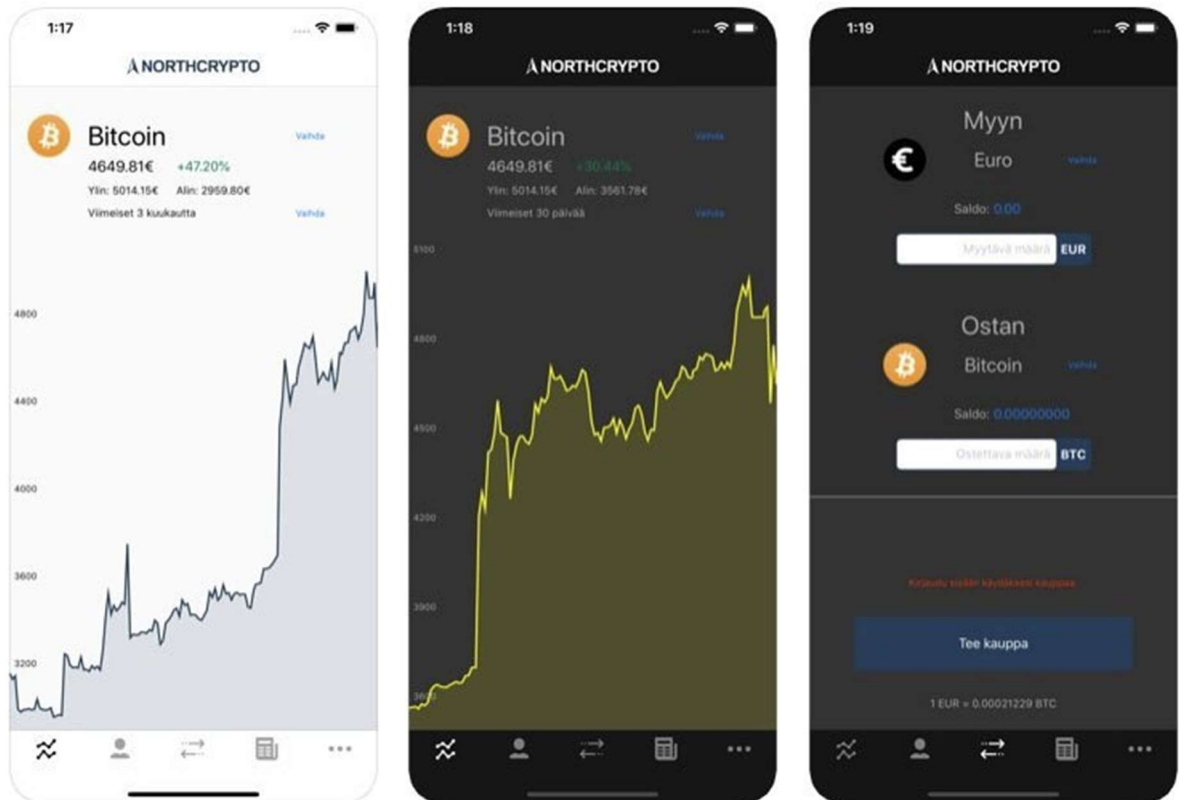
1:17

NORTHCRYPTO

Bitcoin
Vaihda
4649.81€ +47.20%
Ylin: 5014.15€ Alin: 2959.80€
Viimeiset 3 kuukautta
Vaihda

4800
4400
4000
3600
3200

1:18

NORTHCRYPTO

Bitcoin
Vaihda
4649.81€ +30.44%
Ylin: 5014.15€ Alin: 3561.78€
Viimeiset 30 päivää
Vaihda

5100
4800
4500
4200
3900
3600

1:19

NORTHCRYPTO

Myyn
Euro
Vaihda
Saldo: 0.00
Myytävä määrä EUR

Ostan
Bitcoin
Vaihda
Saldo: 0.00000000
Ostettava määrä BTC

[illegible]

Tee kauppa

1 EUR = 0.00021229 BTC